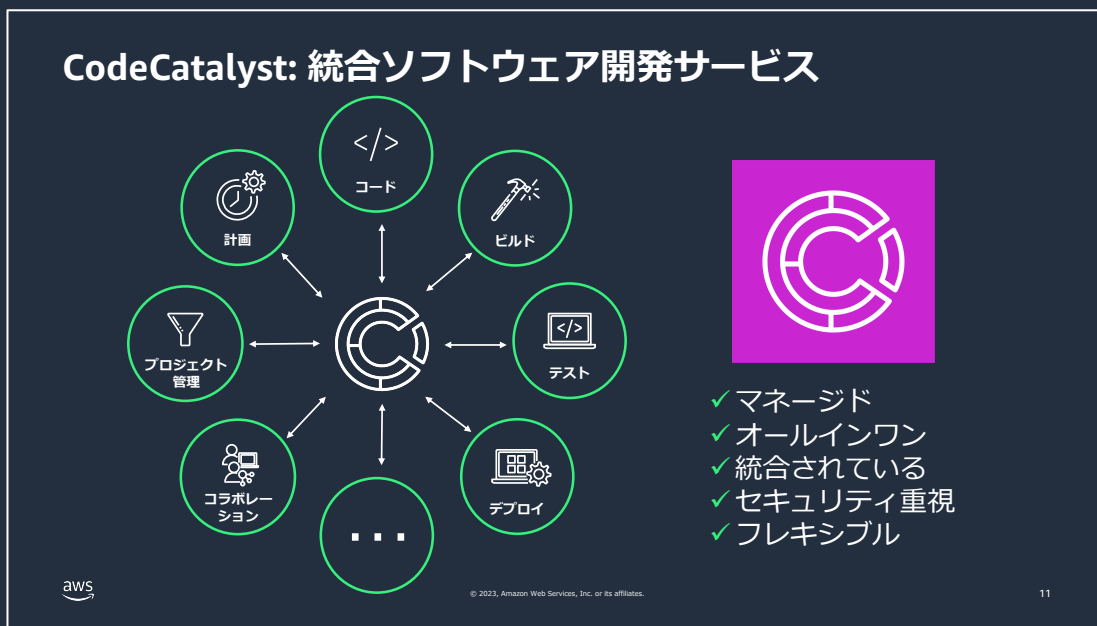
CodeCatalyst: 統合ソフトウェア開発サービス

</>

コード

計画

ビルド

プロジェクト管理

</>

テスト

コラボレーション

. . .

デプロイ

✓マネージド
✓オールインワン
✓統合されている
✓セキュリティ重視
✓フレキシブル

aws

© 2023, Amazon Web Services, Inc. or its affiliates.

11